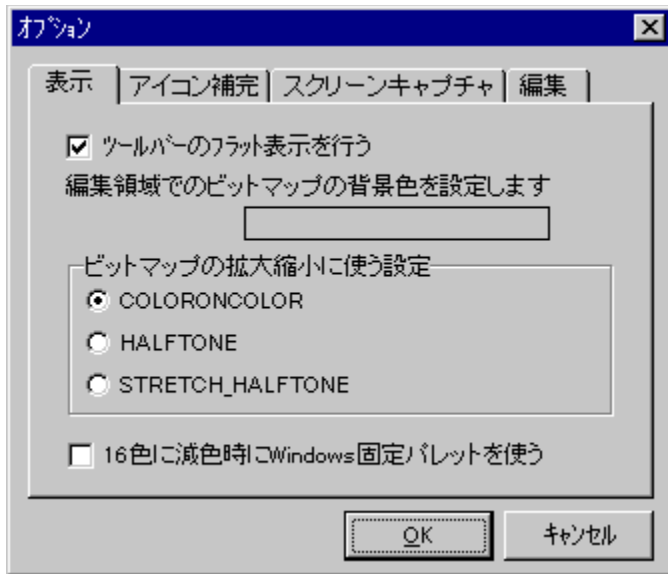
オプション

表示 | アイコン補完 | スクリーンキャプチャ | 編集

☑ ツールバーのフラット表示を行う

編集領域でのビットマップの背景色を設定します

ビットマップの拡大縮小に使う設定

◉ COLORONCOLOR

○ HALFTONE

○ STRETCH_HALFTONE

☐ 16色に減色時にWindows固定パレットを使う

OK

キャンセル